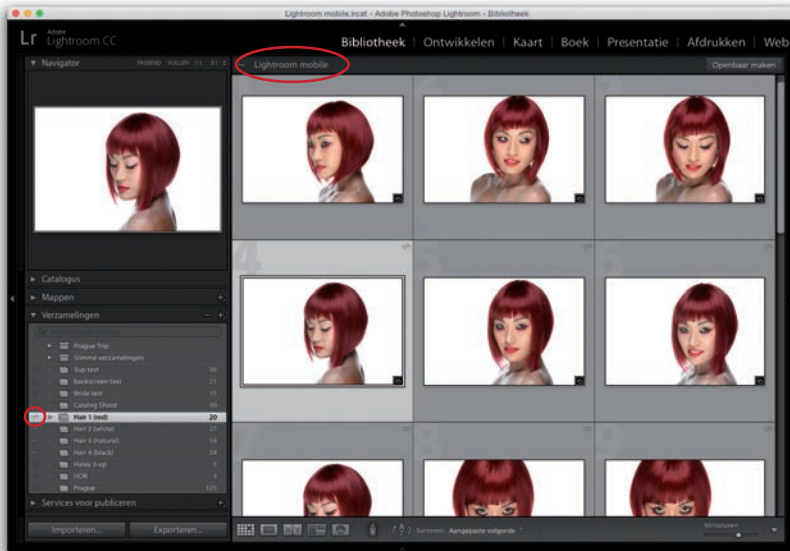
Lightroom mobile.lrcat - Adobe Photoshop Lightroom - Bibliotheek

Adobe Lightroom CC

Bibliotheek | Ontwikkelen | Kaart | Boek | Presentatie | Afdrukken | Web

Navigator PASSEND VULLEN 1:1 3:1

Lightroom mobile

Openbaar maken

Catalogus

Mappen

Verzamelingen

Prague Trip

Slimme verzamelingen

Sup test 36

backscreen test 27

Bride test 15

Catalog Shoot 30

Hair 1 (red) 20

Hair 2 (white) 37

Hair 3 (natural) 18

Hair 4 (black) 34

Haley 3-up 3

HDR 3

Prague 125

Services voor publiceren

Importeren...

Exporteren...

Sorteren: Aangepaste volgorde

Miniaturen